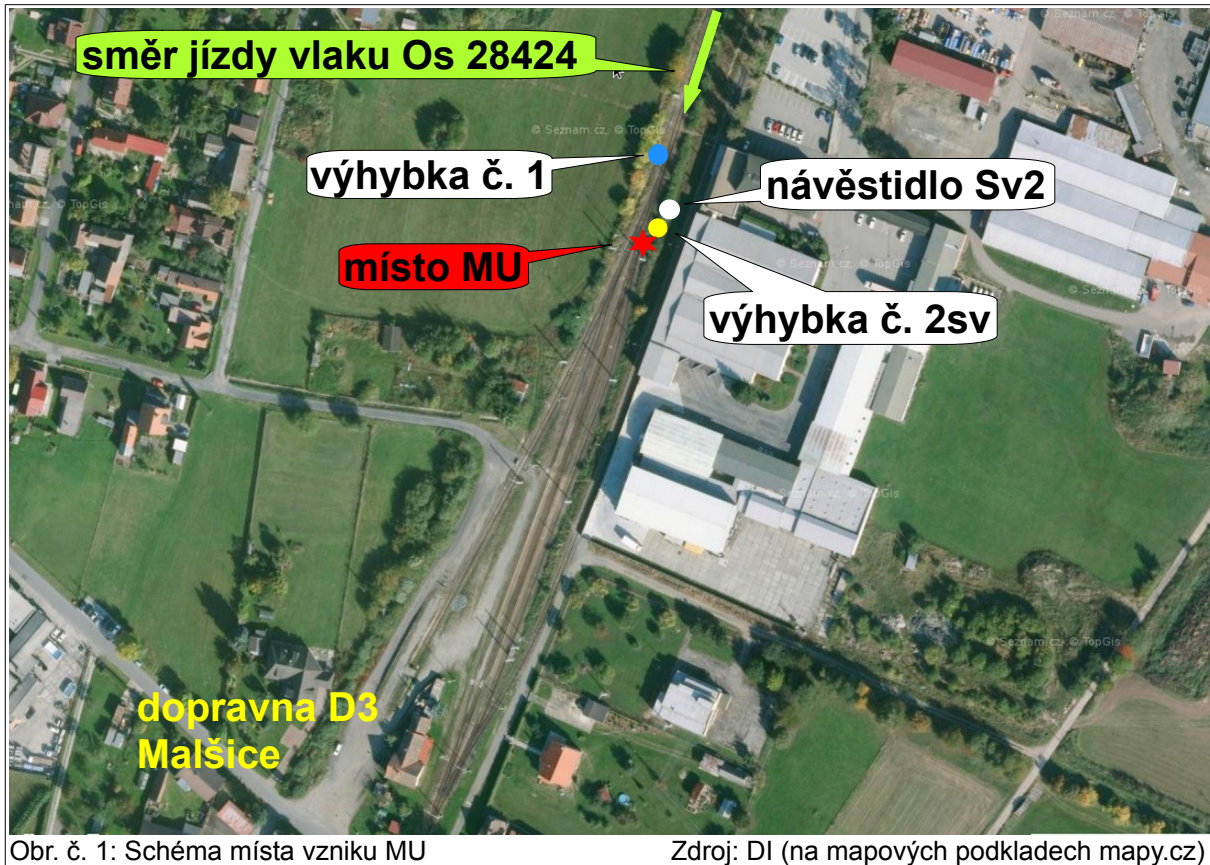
směr jízdy vlaku Os 28424

výhybka č. 1

návěstidlo Sv2

místo MU

výhybka č. 2sv

dopravna D3
Malšice

Obr. č. 1: Schéma místa vzniku MU

Zdroj: DI (na mapových podkladech mapy.cz)

© Seznam.cz, © TopGis